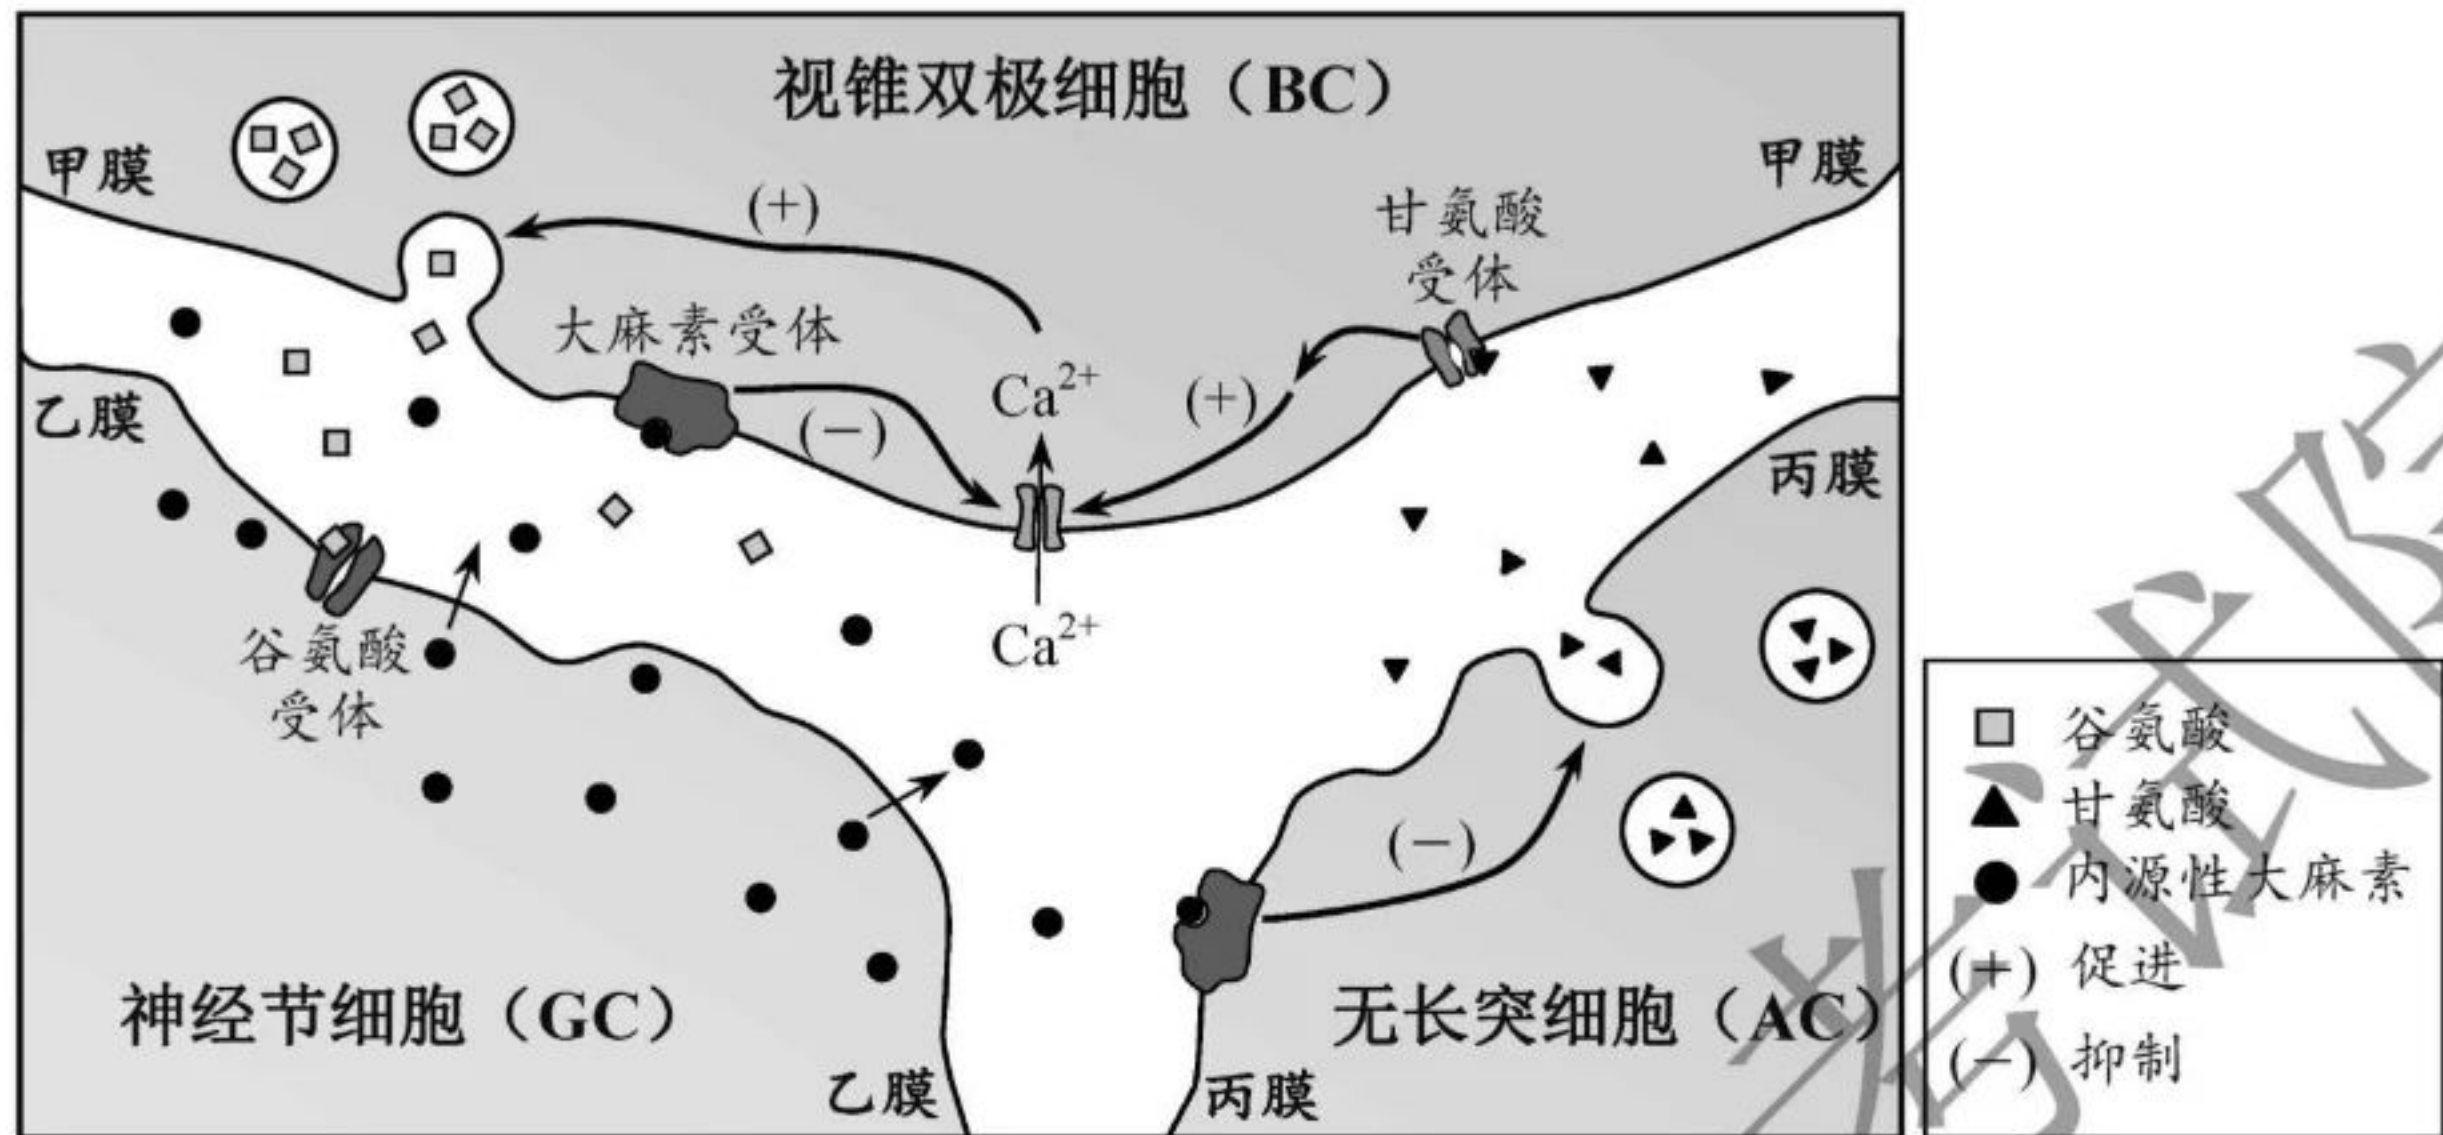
视锥双极细胞（BC）

甲膜

甲膜

(+)

甘氨酸受体

大麻素受体

$Ca^{2+}$

(+)

乙膜

(−)

丙膜

谷氨酸受体

$Ca^{2+}$

(−)

神经节细胞（GC）

无长突细胞（AC）

乙膜

丙膜

谷氨酸

甘氨酸

内源性大麻素

(+) 促进

(−) 抑制